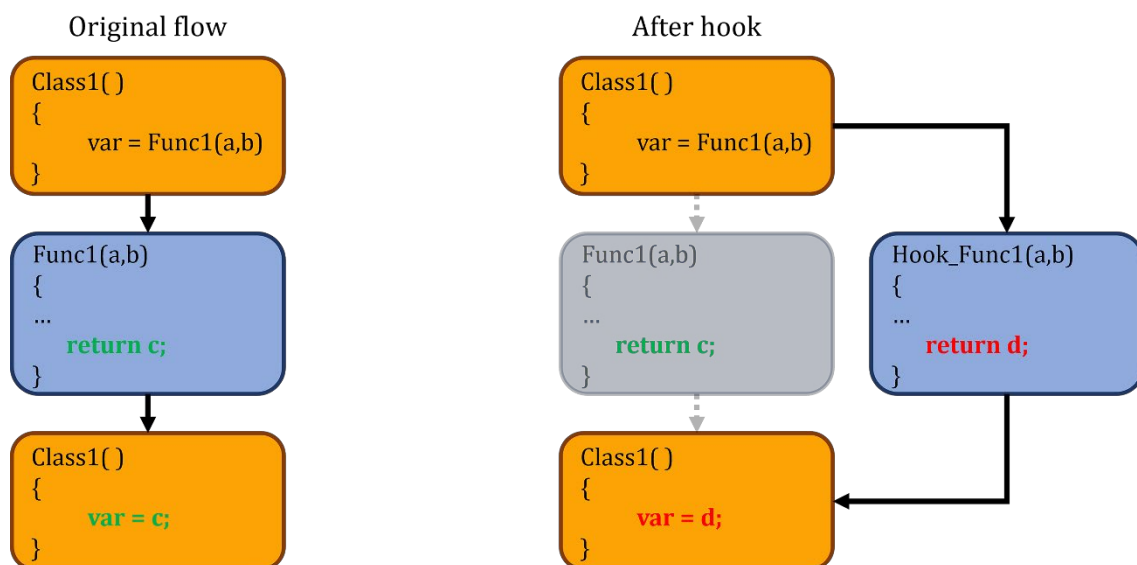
Original flow

Class1( )
{
var = Func1(a,b)
}

Func1(a,b)
{
...
return c;
}

Class1( )
{
var = c;
}

After hook

Class1( )
{
var = Func1(a,b)
}

Func1(a,b)
{
...
return c;
}

Hook_Func1(a,b)
{
...
return d;
}

Class1( )
{
var = d;
}